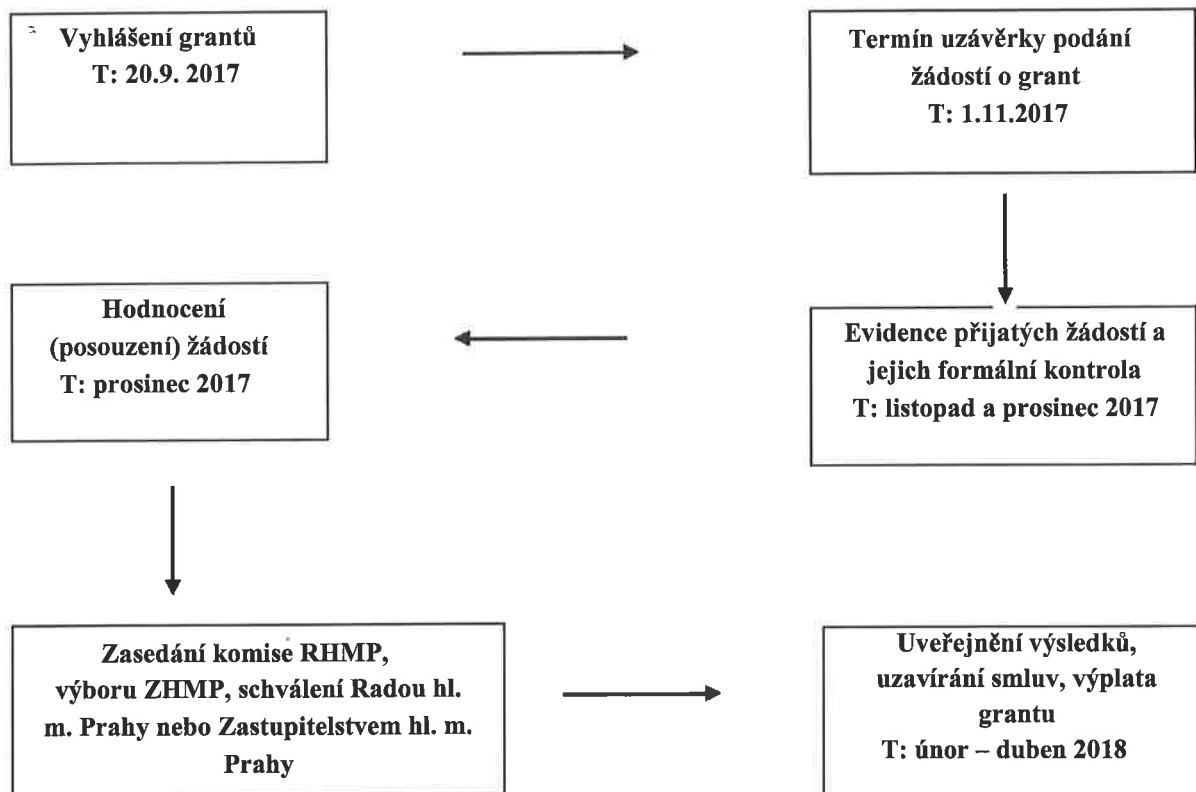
Vyhlášení grantů
T: 20.9. 2017

Termín uzávěrky podání žádostí o grant
T: 1.11.2017

Evidence přijatých žádostí a jejich formální kontrola
T: listopad a prosinec 2017

Hodnocení (posouzení) žádostí
T: prosinec 2017

Zasedání komise RHMP, výboru ZHMP, schválení Radou hl. m. Prahy nebo Zastupitelstvem hl. m. Prahy

Uveřejnění výsledků, uzavírání smluv, výplata grantu
T: únor – duben 2018